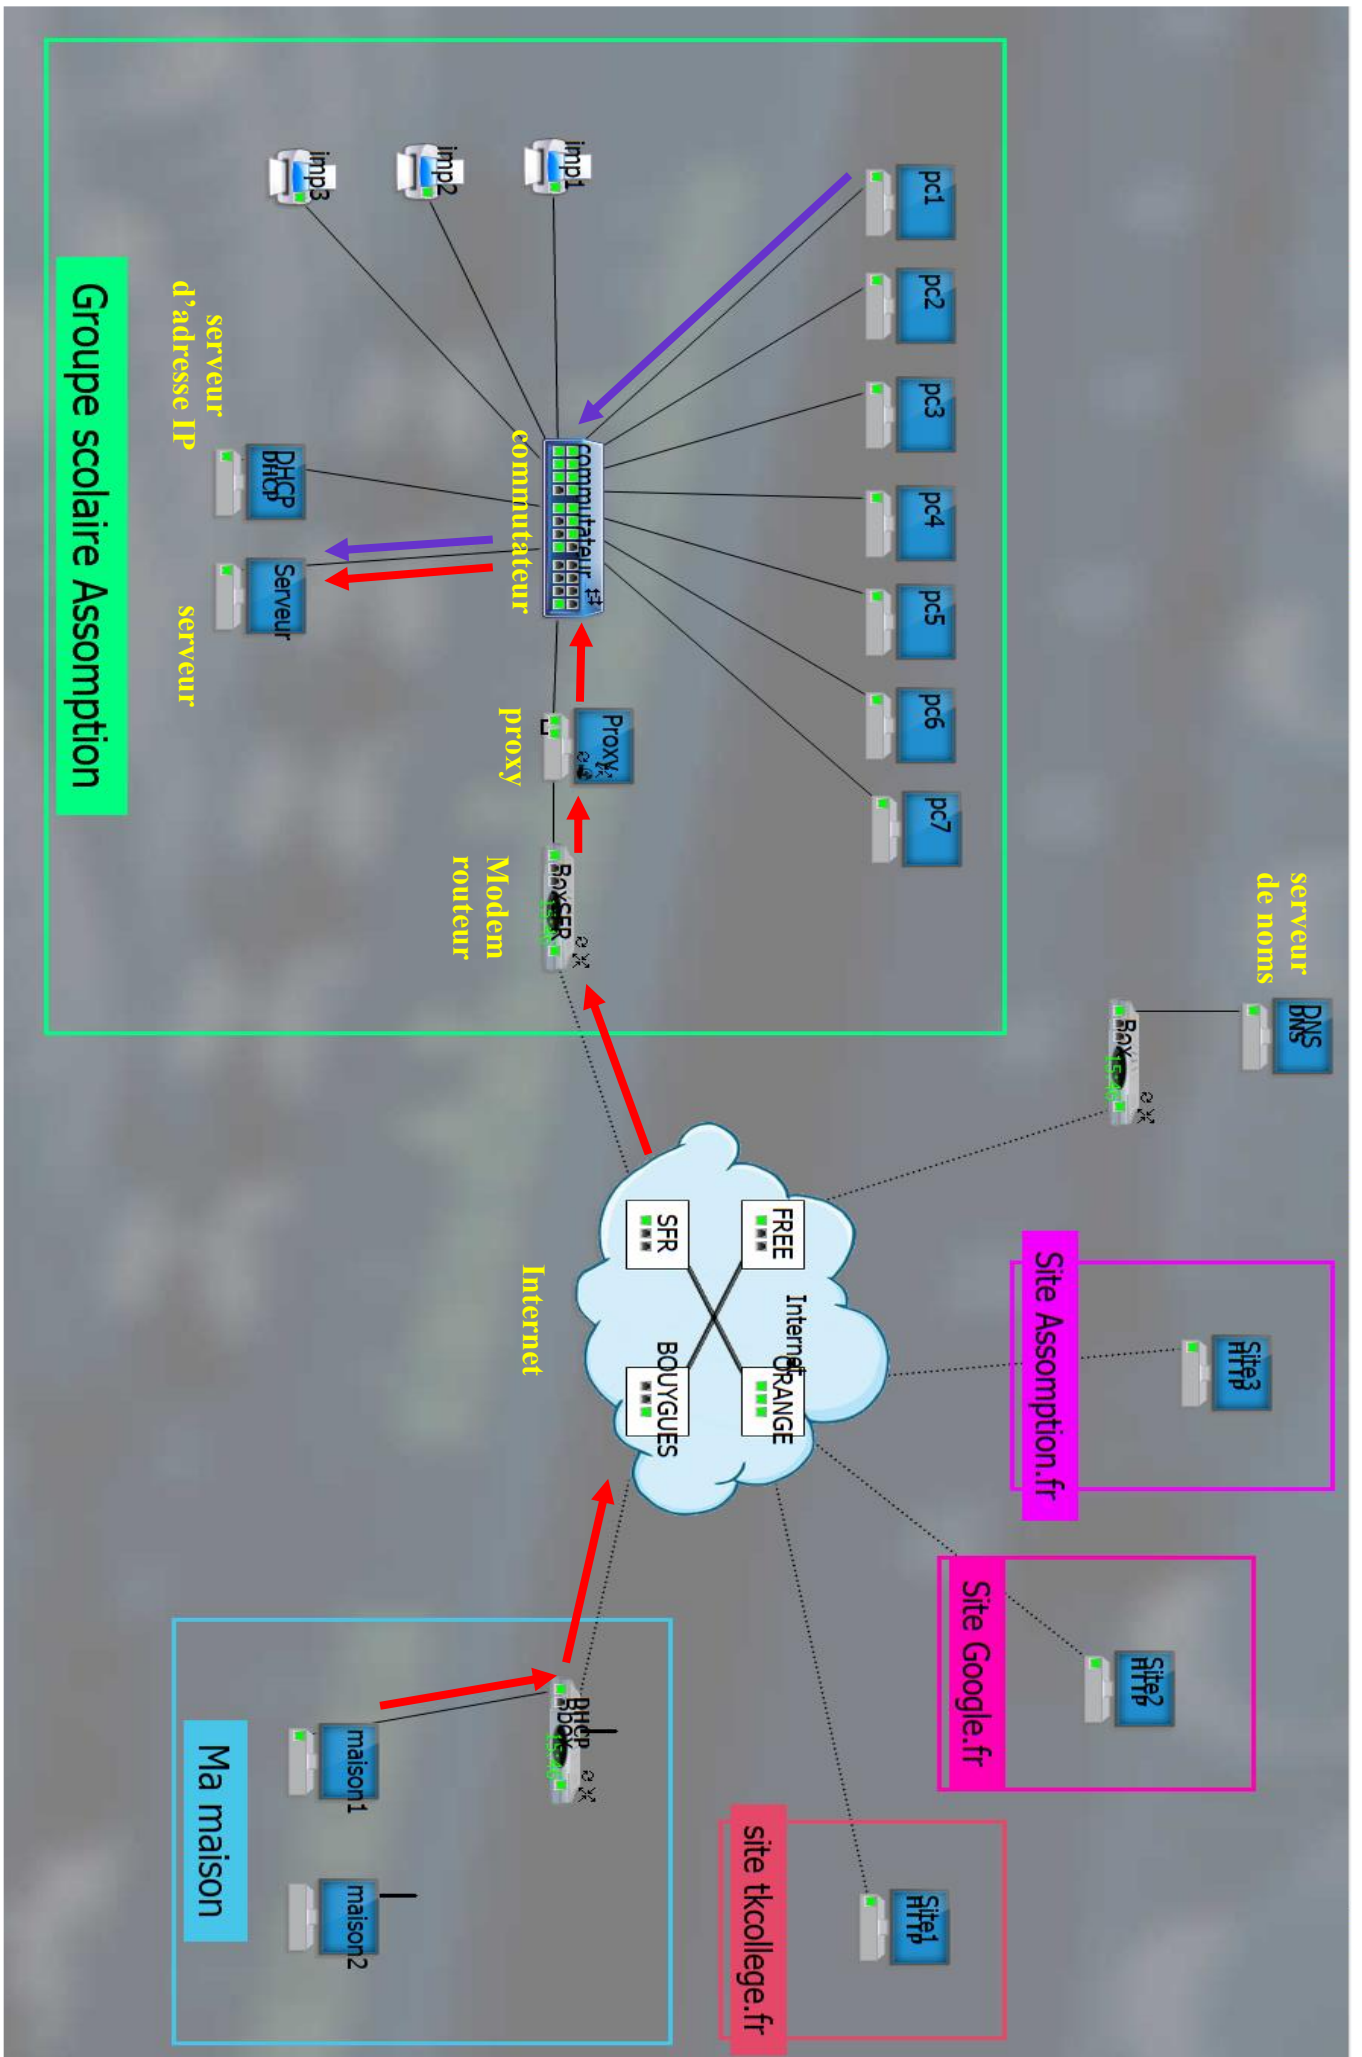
Groupe scolaire Assomption

serveur d'adresse IP

serveur

commutateur

proxy

Modem routeur

imp1
imp2
imp3

pc1
pc2
pc3
pc4
pc5
pc6
pc7

commutateur

DHCP

Serveur

Proxy

BoxSFR

serveur de noms

DNS

Box

Internet

FREE
SFR
ORANGE
BOUYGUES
Internet

Site Assomption.fr

Site3 HTTP

Site Google.fr

Site2 HTTP

site tkcollege.fr

Site1 HTTP

Ma maison

maison1
maison2

DHCP Box